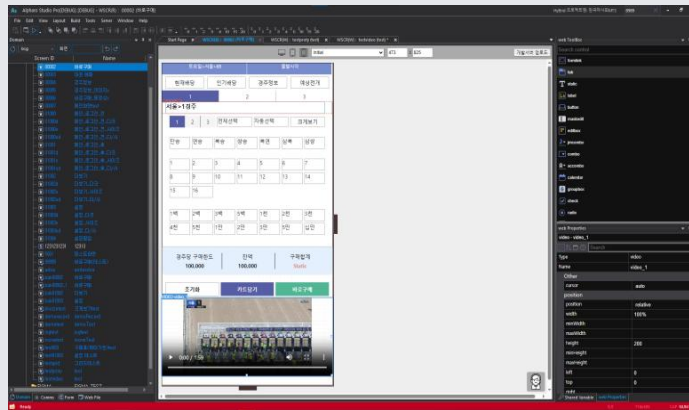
Alphon Studio Pro

File Edit View Layout Build Tools Server Window Help

Screen ID Name

Start Page

Initial 475 825

현재배당 인기배당 경주정보 예상전개

1 2 3

서울>1경주

1 2 3 전체선택 자동선택 크게보기

단승 연승 복승 쌍승 복연 삼복 삼쌍

1 2 3 4 5 6 7
8 9 10 11 12 13 14
15 16

1백 2백 3백 5백 1천 2천 3천
5천 1만 2만 3만 5만 10만

경주당 구매한도 100,000 잔액 100,000 구매합계

초기화 카트담기 바로구매

0:00 / 1:59

Toolbox
tab
static
label
button
combo
editbox
calendar
grouplass
check
radio

Properties
video - video_1
type video
name video_1
Other
cursor auto
position
position relative
width 100%
height 200
left 0
top 0

Ready